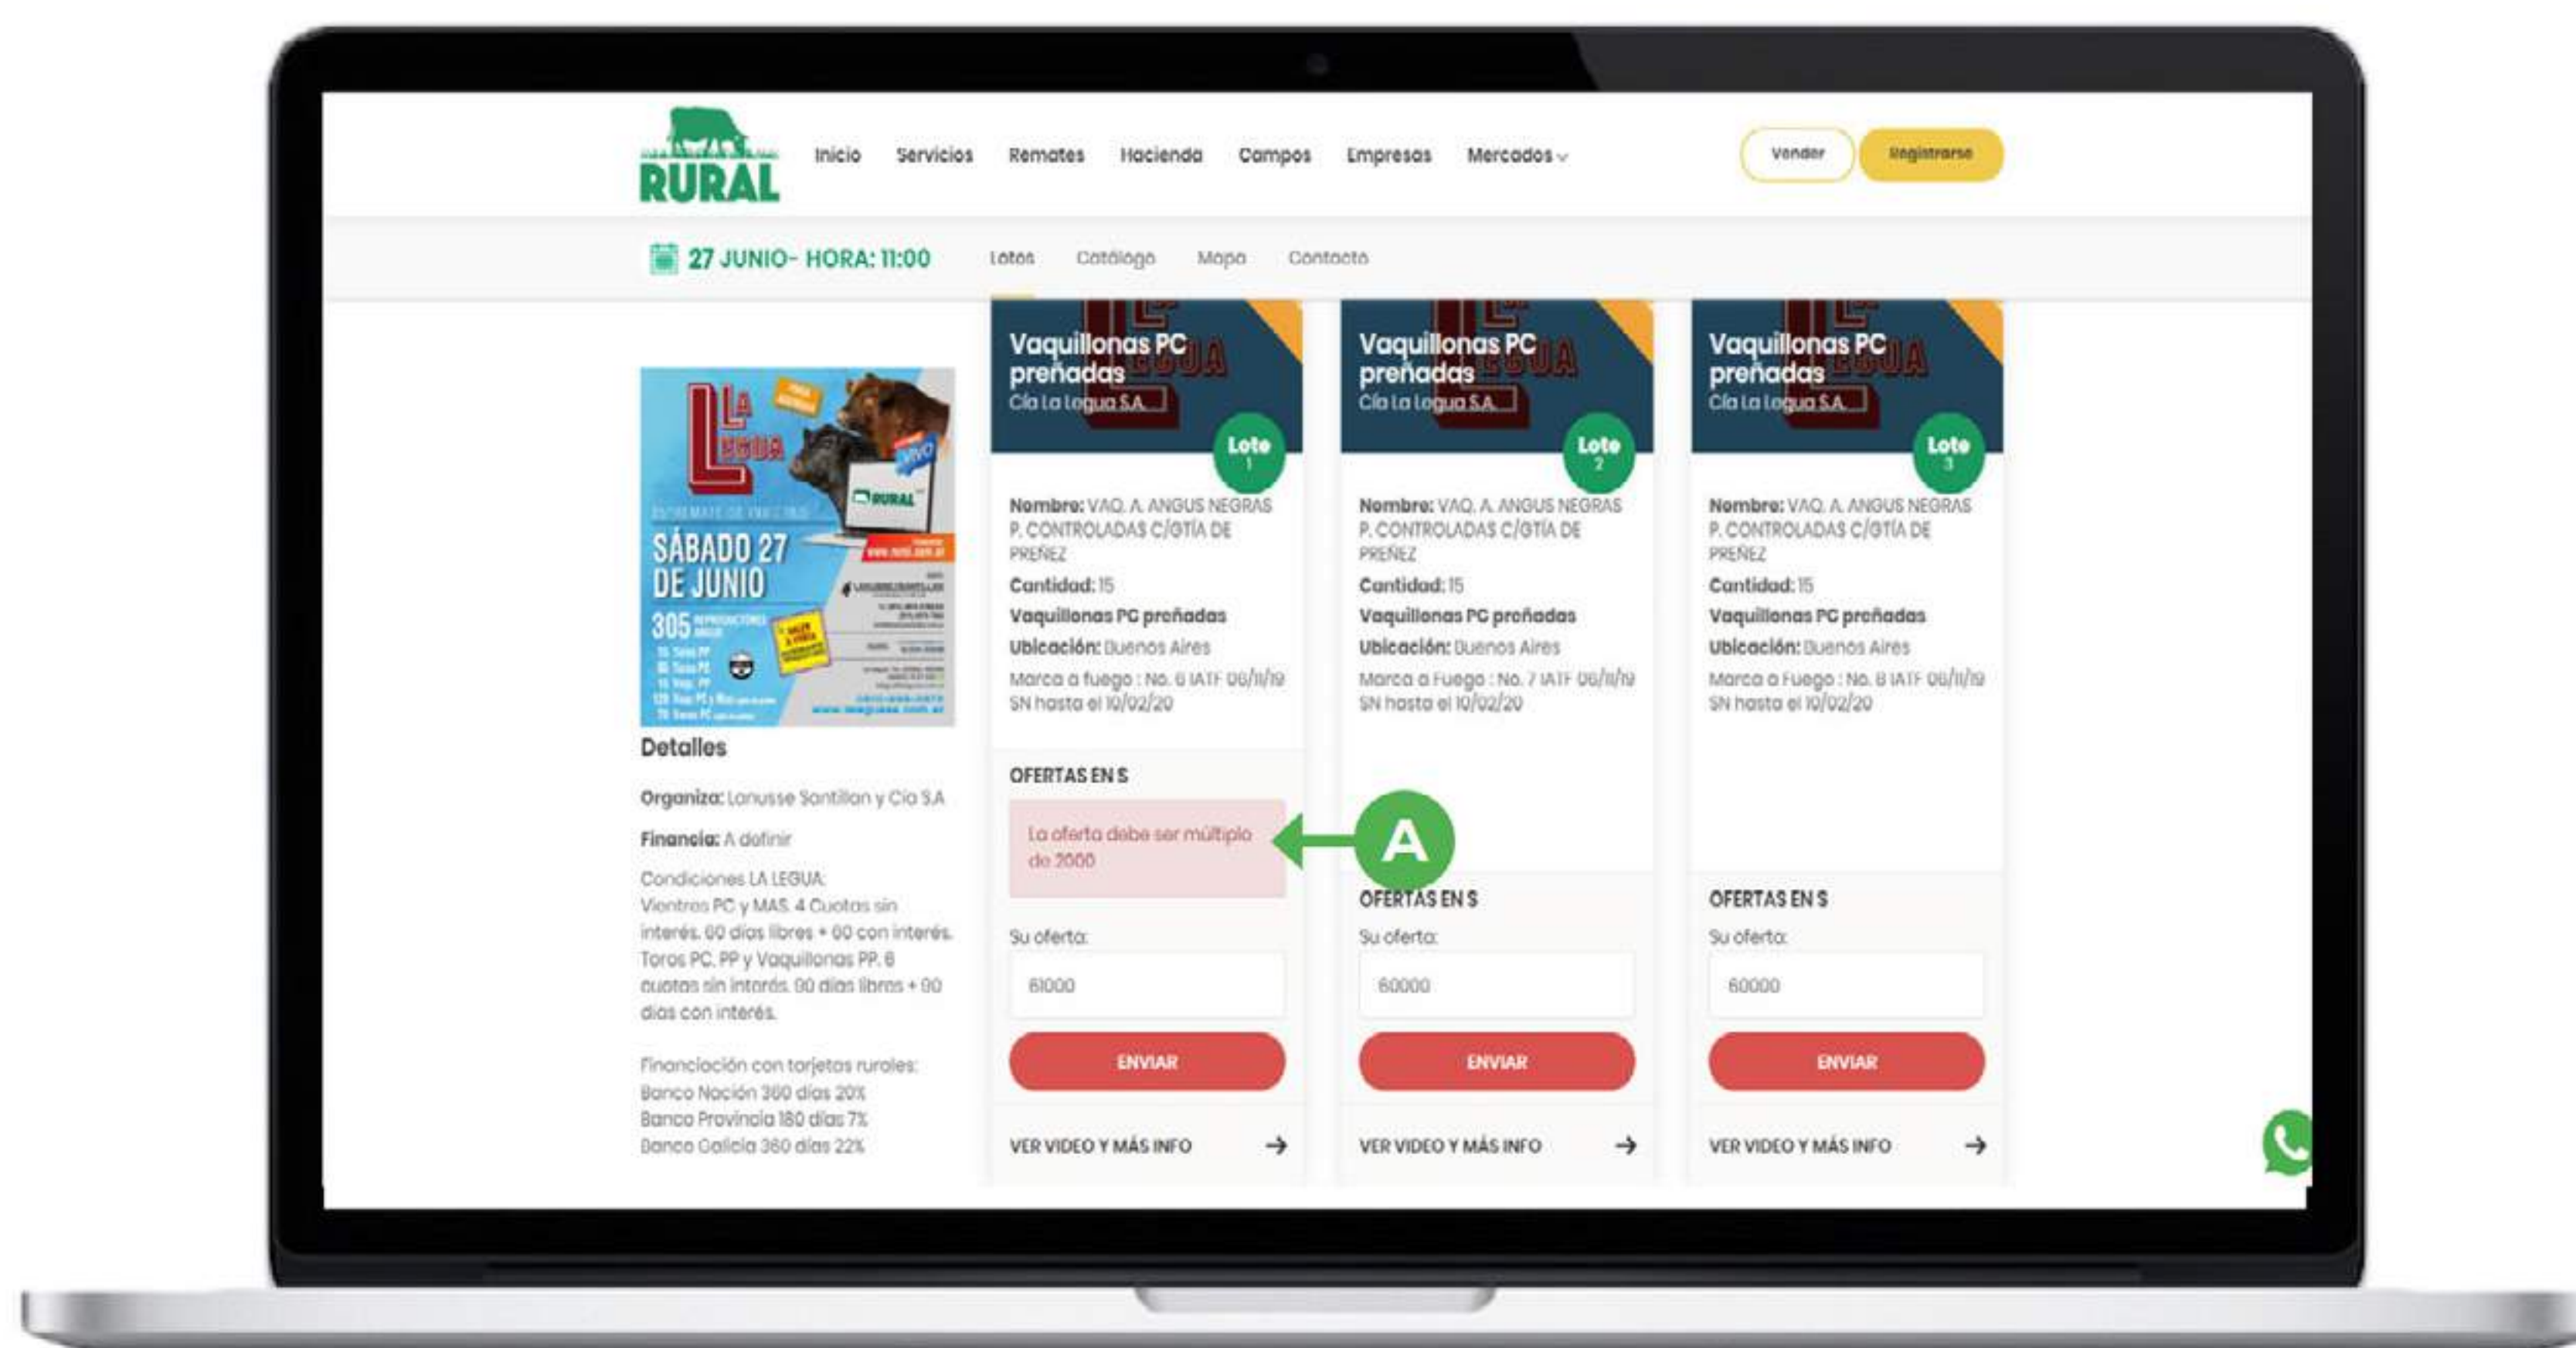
RURAL

Inicio Servicios Remates Hacienda Campos Empresas Mercados

Vender Registrarse

27 JUNIO- HORA: 11:00 Lotes Catálogo Mapa Contacto

LA LEGUA
SÁBADO 27 DE JUNIO
305
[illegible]

Detalles

Organiza: Lanusse Santillan y Cia S.A

Financia: A definir

Condiciones LA LEGUA:
Vientres PC y MAS. 4 Cuotas sin interés. 60 días libres + 60 con interés. Toros PC, PP y Vaquillonas PP. 6 cuotas sin interés. 90 días libres + 90 días con interés.

Financiación con tarjetas rurales:
Banco Nación 360 días 20%
Banco Provincia 180 días 7%
Banco Galicia 360 días 22%

Vaquillonas PC preñadas
Cía La Legua S.A.
Lote 1

Nombre: VAQ. A. ANGUS NEGRAS P. CONTROLADAS C/GTÍA DE PREÑEZ
Cantidad: 15
Vaquillonas PC preñadas
Ubicación: Buenos Aires
Marca a fuego : No. 6 IATF 06/11/19 SN hasta el 10/02/20

OFERTAS EN $

La oferta debe ser múltiplo de 2000

A

Su oferta:
61000
ENVIAR
VER VIDEO Y MÁS INFO

Vaquillonas PC preñadas
Cía La Legua S.A.
Lote 2

Nombre: VAQ. A. ANGUS NEGRAS P. CONTROLADAS C/GTÍA DE PREÑEZ
Cantidad: 15
Vaquillonas PC preñadas
Ubicación: Buenos Aires
Marca a Fuego : No. 7 IATF 06/11/19 SN hasta el 10/02/20

OFERTAS EN $
Su oferta:
60000
ENVIAR
VER VIDEO Y MÁS INFO

Vaquillonas PC preñadas
Cía La Legua S.A.
Lote 3

Nombre: VAQ. A. ANGUS NEGRAS P. CONTROLADAS C/GTÍA DE PREÑEZ
Cantidad: 15
Vaquillonas PC preñadas
Ubicación: Buenos Aires
Marca a Fuego : No. 8 IATF 06/11/19 SN hasta el 10/02/20

OFERTAS EN $
Su oferta:
60000
ENVIAR
VER VIDEO Y MÁS INFO